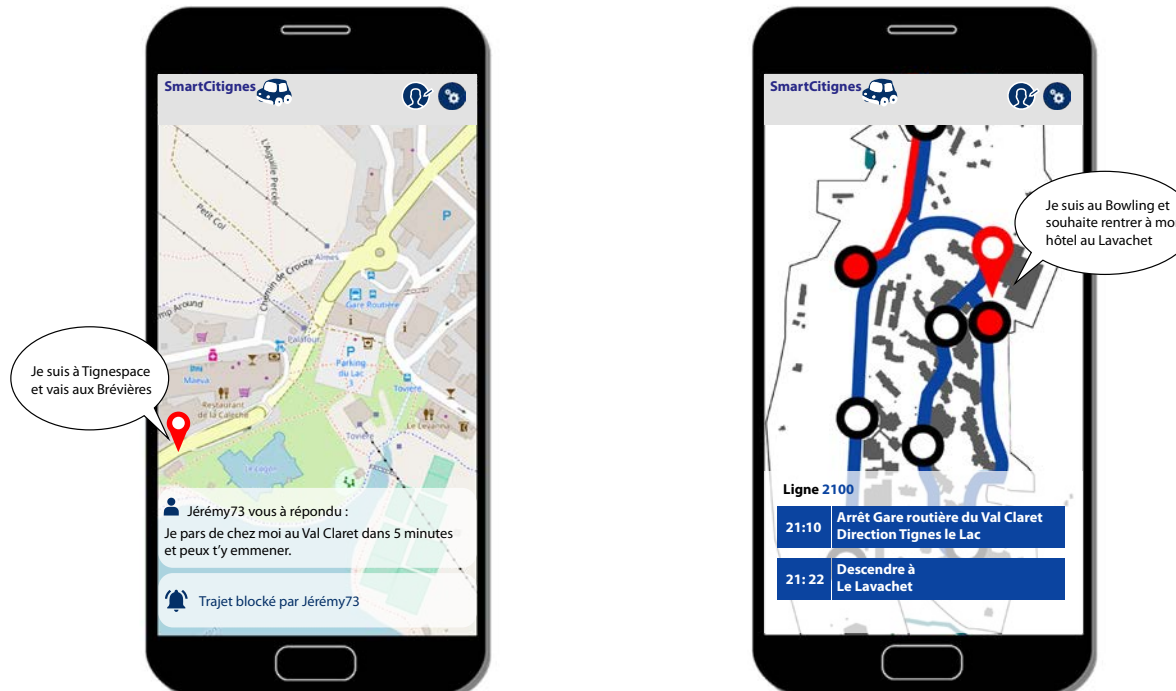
SmartCitignes

L'Aiguille Percée

Petit Col

Chemin de Crouze

Almes

Gare Routière

Jump Around

Carrefour

Parking du Lac 3

Maeva

Restaurant de la Calèche

Tovière

Le Levanna

Le Lagon

Je suis à Tignespace et vais aux Brévières

Jérémy73 vous à répondu :

Je pars de chez moi au Val Claret dans 5 minutes et peux t'y emmener.

Trajet blocké par Jérémy73

SmartCitignes

Je suis au Bowling et souhaite rentrer à mon hôtel au Lavachet

Ligne 2100

| 21:10 | Arrêt Gare routière du Val Claret Direction Tignes le Lac |
|---|---|
| 21: 22 | Descendre à Le Lavachet |